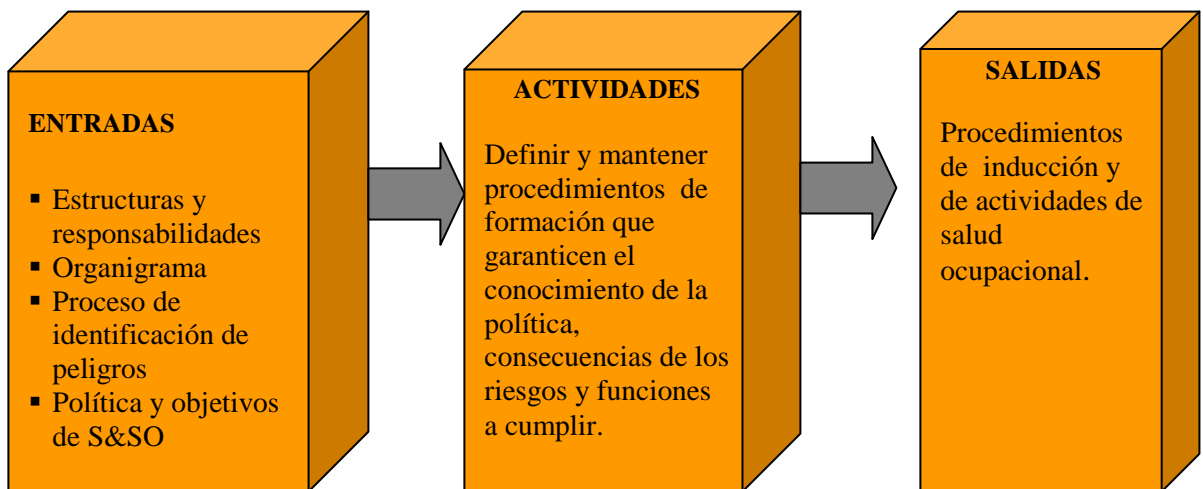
ENTRADAS

- Estructuras y responsabilidades
- Organigrama
- Proceso de identificación de peligros
- Política y objetivos de S&SO

ACTIVIDADES

Definir y mantener procedimientos de formación que garanticen el conocimiento de la política, consecuencias de los riesgos y funciones a cumplir.

SALIDAS

Procedimientos de inducción y de actividades de salud ocupacional.